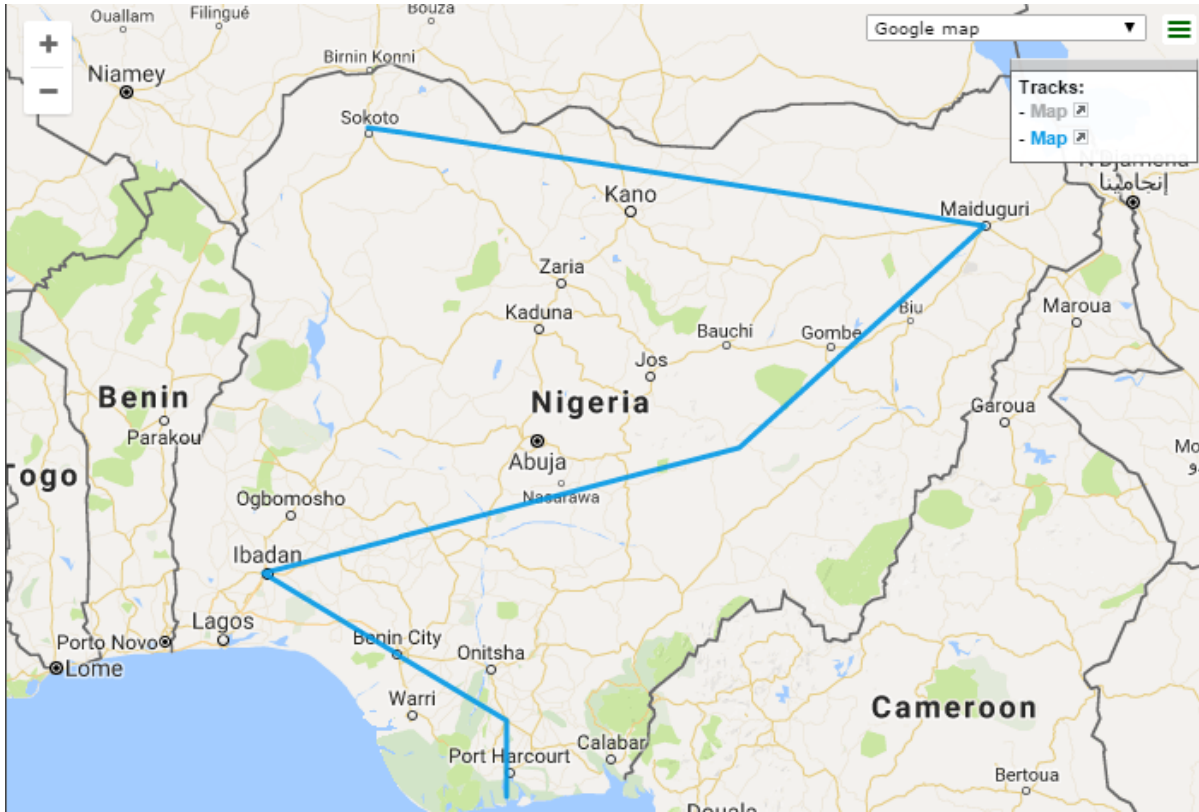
+
−
Ouallam
Filingué
Bouza
Google map ▼
Birnin Konni
Niamey
Tracks:
- Map
- Map
Sokoto
N'Djamena
إنجامينا
Kano
Maiduguri
Zaria
Kaduna
Bauchi
Gombe
Biu
Maroua
Jos
Benin
Nigeria
Parakou
Garoua
Abuja
Togo
Nasarawa
Ogbomosho
Ibadan
Lagos
Porto Novo
Benin City
Onitsha
Lome
Warri
Cameroon
Port Harcourt
Calabar
Bertoua
Douala